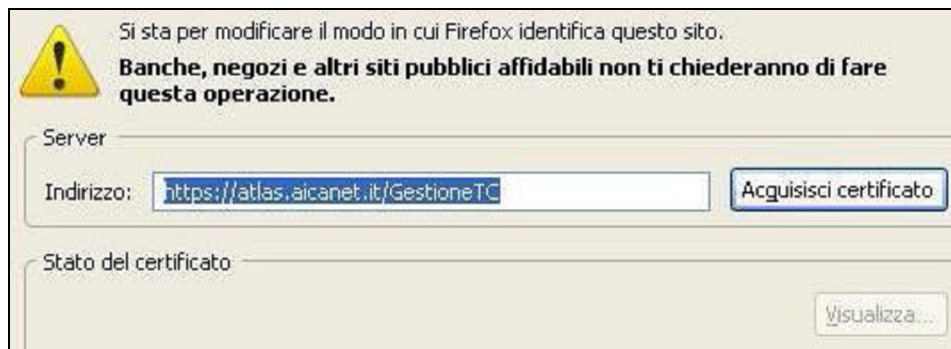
Si sta per modificare il modo in cui Firefox identifica questo sito.

**Banche, negozi e altri siti pubblici affidabili non ti chiederanno di fare questa operazione.**

Server

Indirizzo: https://atlas.aicanet.it/GestioneTC

Acquisisci certificato

Stato del certificato

Visualizza...